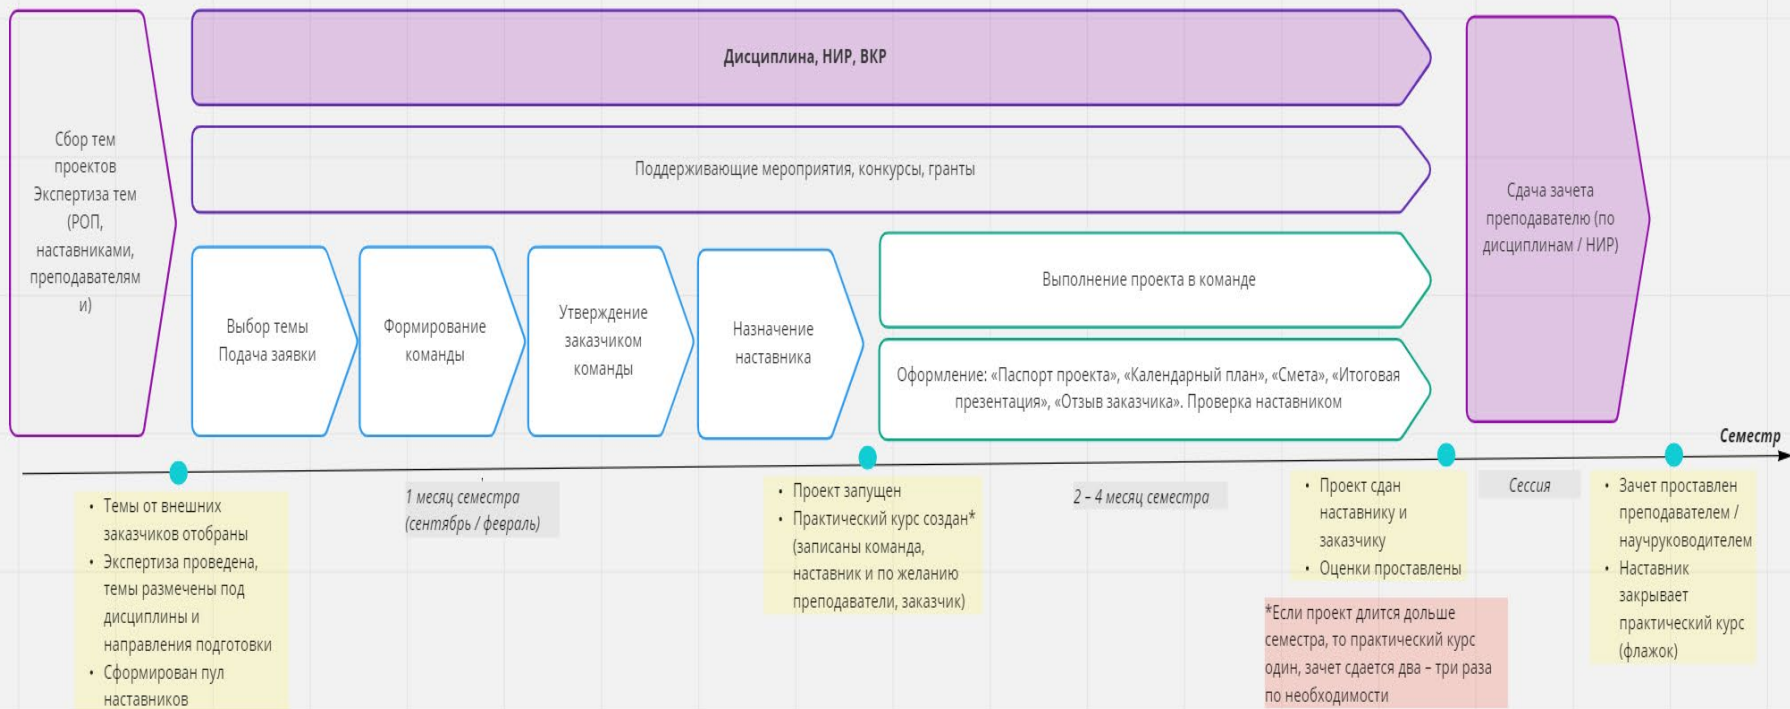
Сбор тем проектов Экспертиза тем (РОП, наставниками, преподавателями)

Дисциплина, НИР, ВКР

Поддерживающие мероприятия, конкурсы, гранты

Выбор темы Подача заявки

Формирование команды

Утверждение заказчиком команды

Назначение наставника

Выполнение проекта в команде

Оформление: «Паспорт проекта», «Календарный план», «Смета», «Итоговая презентация», «Отзыв заказчика». Проверка наставником

Сдача зачета преподавателю (по дисциплинам / НИР)

Семестр

• Темы от внешних заказчиков отобраны
• Экспертиза проведена, темы размечены под дисциплины и направления подготовки
• Сформирован пул наставников

1 месяц семестра (сентябрь / февраль)

• Проект запущен
• Практический курс создан* (записаны команда, наставник и по желанию преподаватели, заказчик)

2 – 4 месяц семестра

• Проект сдан наставнику и заказчику
• Оценки проставлены

Сессия

• Зачет проставлен преподавателем / научруководителем
• Наставник закрывает практический курс (флажок)

*Если проект длится дольше семестра, то практический курс один, зачет сдается два – три раза по необходимости